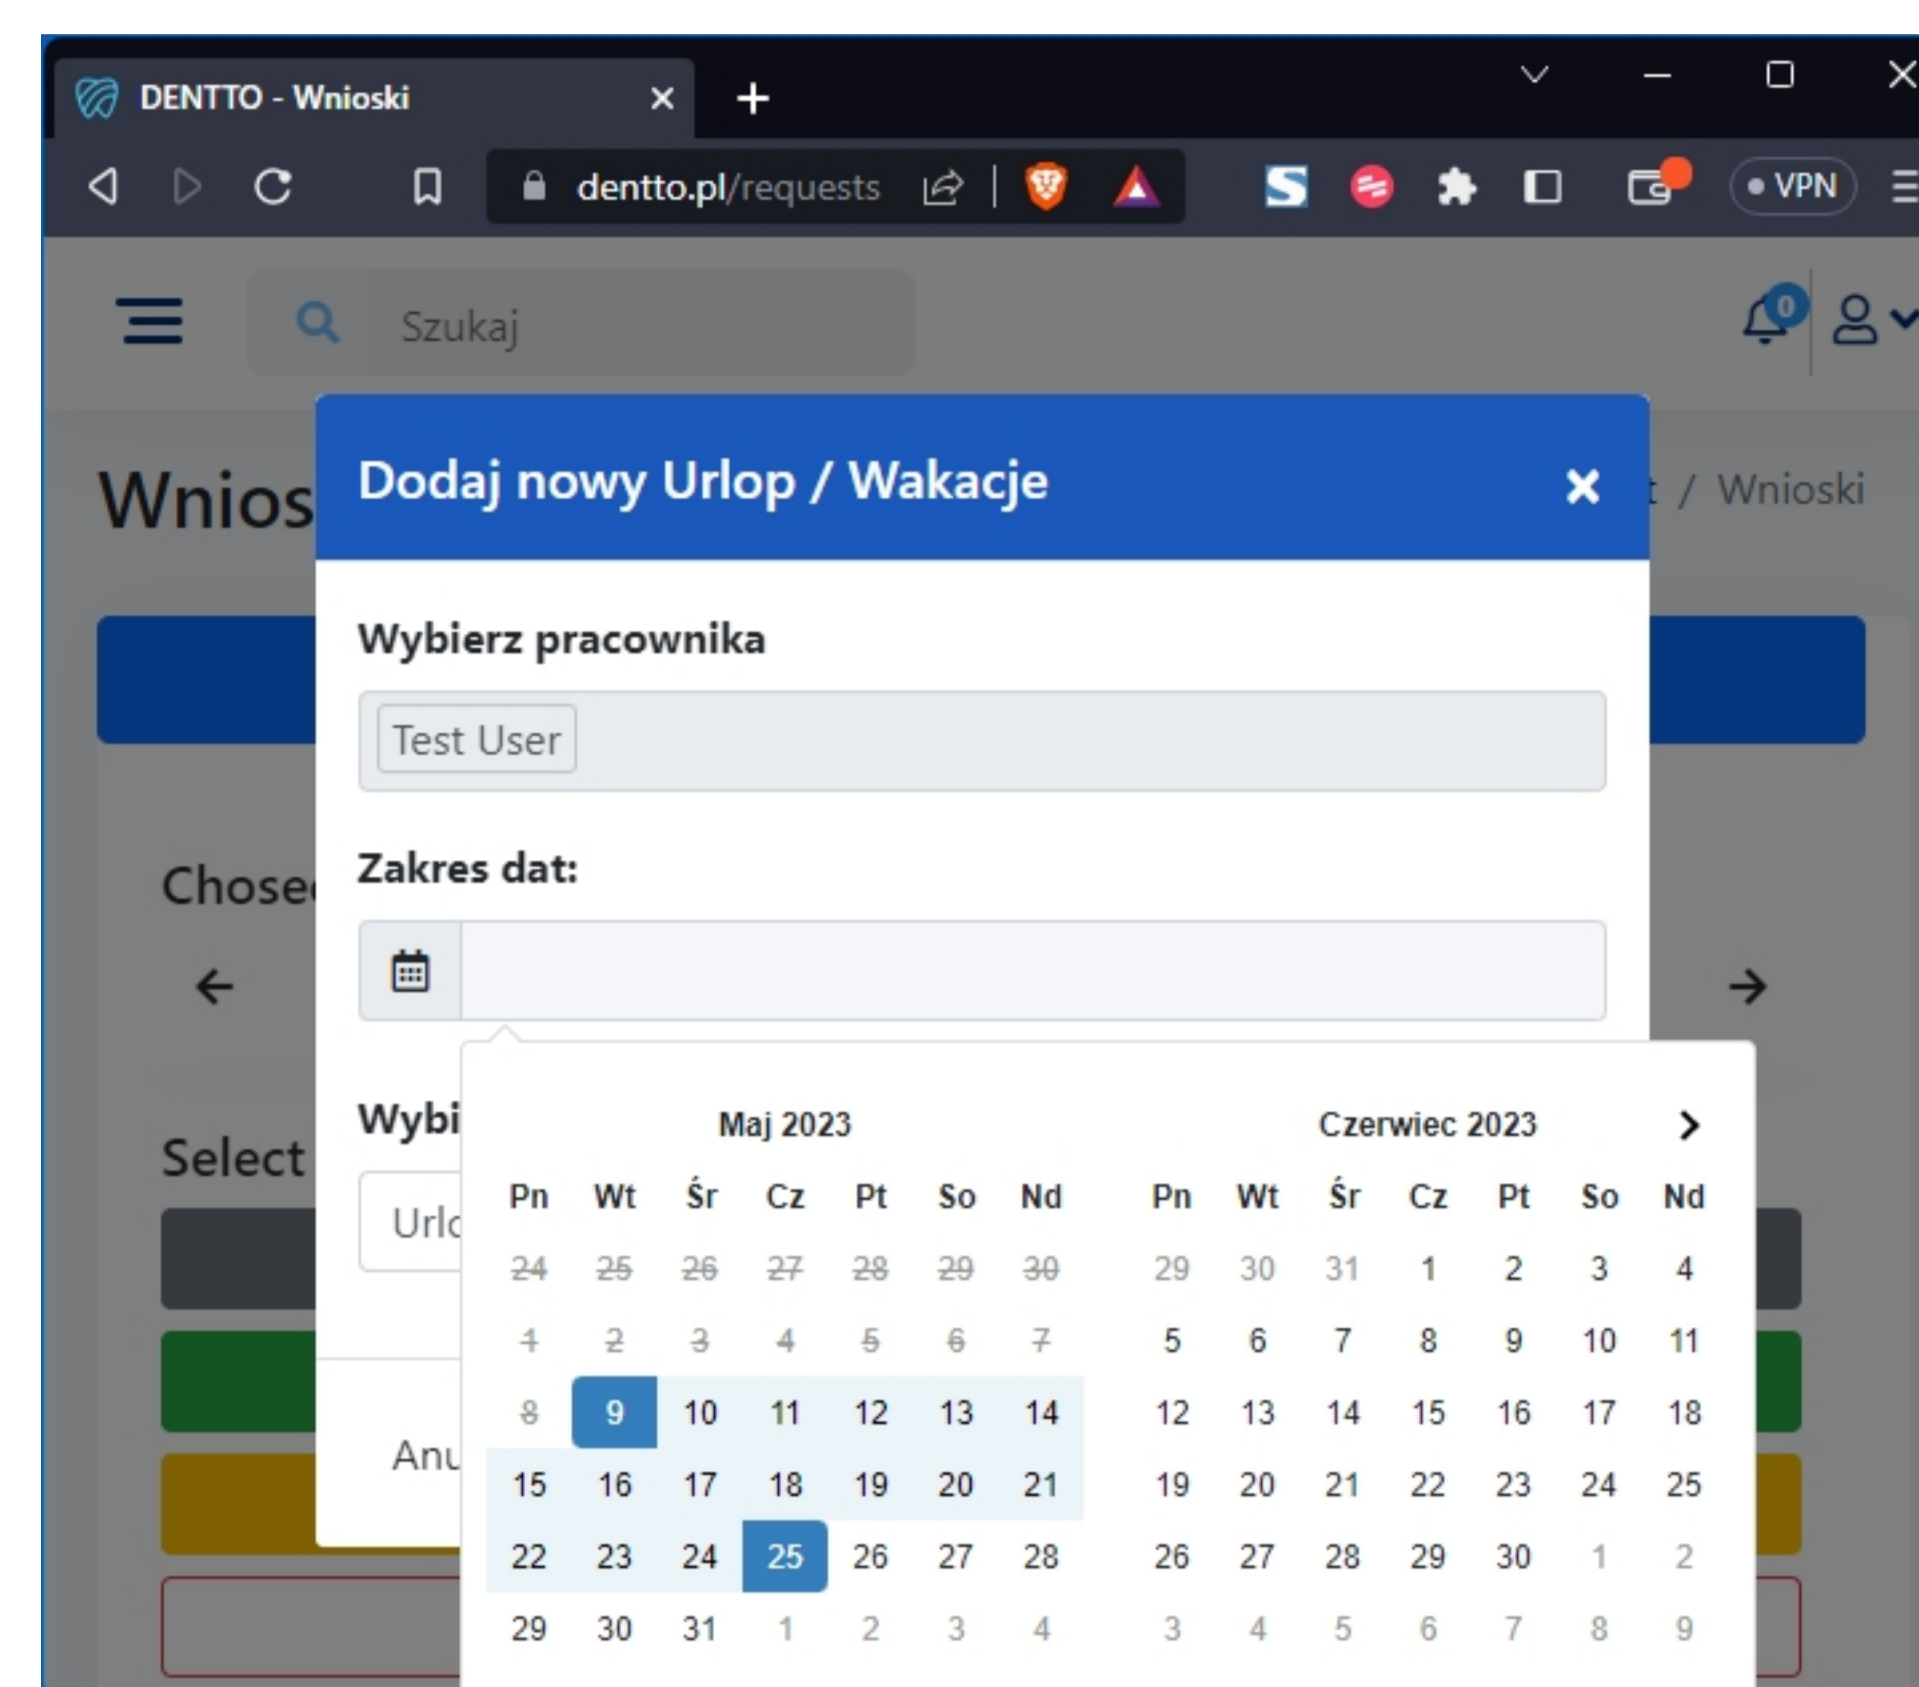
DENTTO - Wnioski

dentto.pl/requests

VPN

Szukaj

0

Wnios

t / Wnioski

Chose

Select

Dodaj nowy Urlop / Wakacje

Wybierz pracownika

Test User

Zakres dat:

Wybi

Urlo

Anu

Maj 2023

| Pn | Wt | Śr | Cz | Pt | So | Nd |
|---|---|---|---|---|---|---|
| 24 | 25 | 26 | 27 | 28 | 29 | 30 |
| 1 | 2 | 3 | 4 | 5 | 6 | 7 |
| 8 | 9 | 10 | 11 | 12 | 13 | 14 |
| 15 | 16 | 17 | 18 | 19 | 20 | 21 |
| 22 | 23 | 24 | 25 | 26 | 27 | 28 |
| 29 | 30 | 31 | 1 | 2 | 3 | 4 |

Czerwiec 2023

| Pn | Wt | Śr | Cz | Pt | So | Nd |
|---|---|---|---|---|---|---|
| 29 | 30 | 31 | 1 | 2 | 3 | 4 |
| 5 | 6 | 7 | 8 | 9 | 10 | 11 |
| 12 | 13 | 14 | 15 | 16 | 17 | 18 |
| 19 | 20 | 21 | 22 | 23 | 24 | 25 |
| 26 | 27 | 28 | 29 | 30 | 1 | 2 |
| 3 | 4 | 5 | 6 | 7 | 8 | 9 |